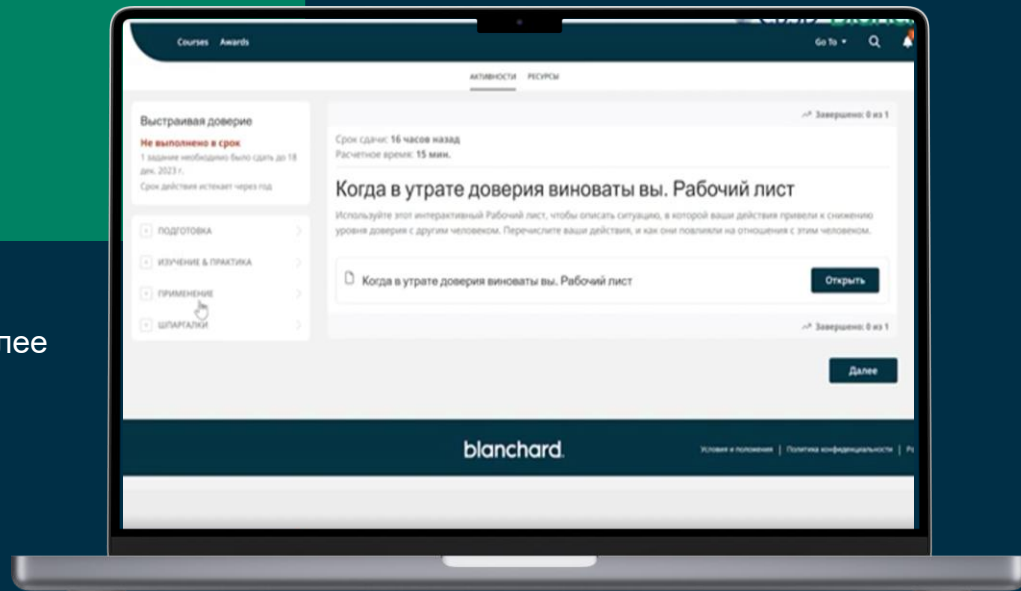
лее

Courses Awards

Go To

АКТИВНОСТИ РЕСУРСЫ

Выстраивая доверие
Не выполнено в срок
1 задание необходимо было сдать до 18 дек. 2023 г.
Срок действия истекает через год

ПОДГОТОВКА
ИЗУЧЕНИЕ & ПРАКТИКА
ПРИМЕНЕНИЕ
ШПАРГАЛКИ

Завершено: 0 из 1

Срок сдачи: 16 часов назад
Расчетное время: 15 мин.

Когда в утрате доверия виноваты вы. Рабочий лист

Используйте этот интерактивный Рабочий лист, чтобы описать ситуацию, в которой ваши действия привели к снижению уровня доверия с другим человеком. Перечислите ваши действия, и как они повлияли на отношения с этим человеком.

Когда в утрате доверия виноваты вы. Рабочий лист

Открыть

Завершено: 0 из 1

Далее

blanchard.

Условия и положения | Политика конфиденциальности | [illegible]